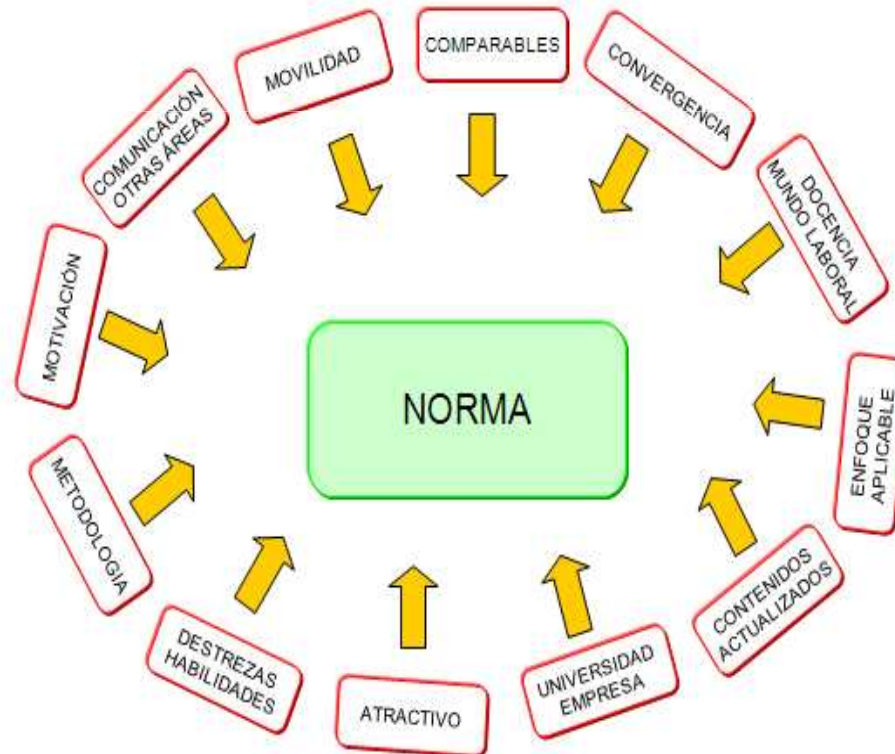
COMPARABLES

CONVERGENCIA

DOCENCIA MUNDO LABORAL

ENFOQUE APLICABLE

CONTENIDOS ACTUALIZADOS

UNIVERSIDAD EMPRESA

ATRACTIVO

DESTREZAS HABILIDADES

METODOLOGÍA

MOTIVACIÓN

COMUNICACIÓN OTRAS ÁREAS

MOVILIDAD

NORMA